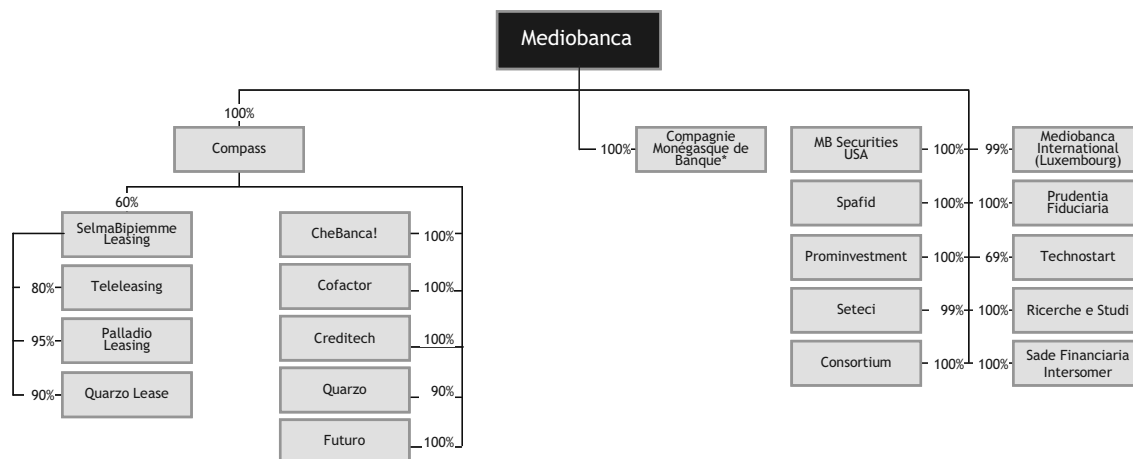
Mediobanca

100%
Compass

60%
SelmaBipiemme Leasing

80% Teleleasing

95% Palladio Leasing

90% Quarzo Lease

CheBanca! 100%

Cofactor 100%

Creditech 100%

Quarzo 90%

Futuro 100%

100% Compagnie Monégasque de Banque*

MB Securities USA 100%

Spafid 100%

Prominvestment 100%

Seteci 99%

Consortium 100%

99% Mediobanca International (Luxembourg)

100% Prudentia Fiduciaria

69% Technostart

100% Ricerche e Studi

100% Sade Financiaria Intersomer